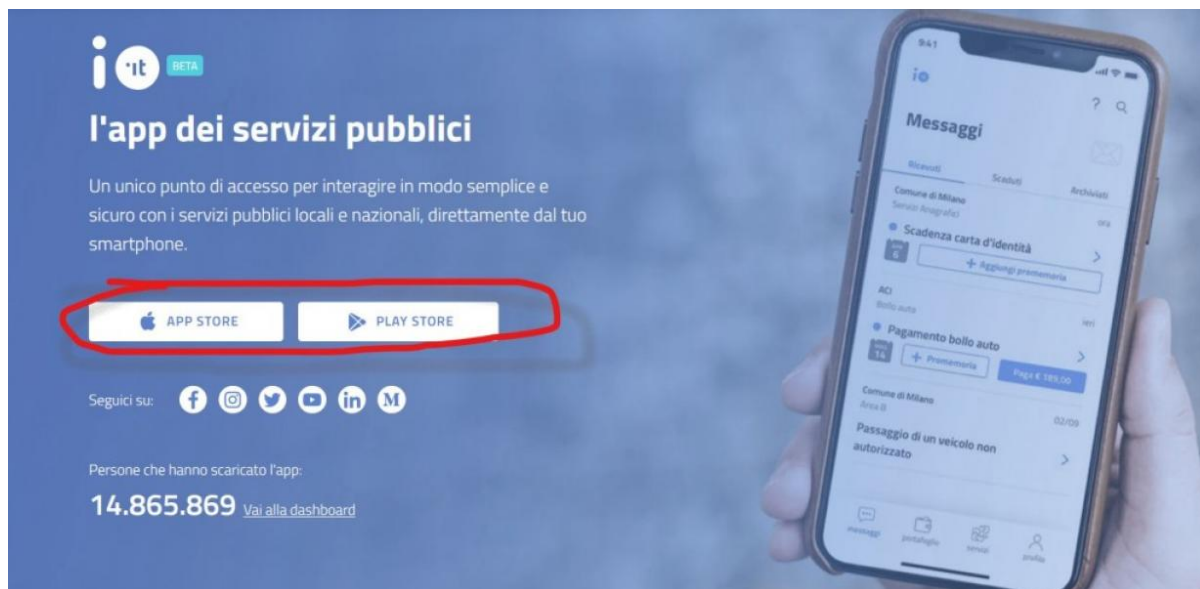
io ·it BETA

l'app dei servizi pubblici

Un unico punto di accesso per interagire in modo semplice e sicuro con i servizi pubblici locali e nazionali, direttamente dal tuo smartphone.

APP STORE
PLAY STORE

Seguici su:

Persone che hanno scaricato l'app:

14.865.869 Vai alla dashboard

9:41
io
? 
Messaggi
Ricevuti
Scaduti
Archiviati
Comune di Milano
Servizi Anagrafici
ora
Scadenza carta d'identità
+ Aggiungi promemoria
ACI
Bollo auto
ieri
Pagamento bollo auto
+ Promemoria
Paga € 189,00
Comune di Milano
Area B
02/09
Passaggio di un veicolo non autorizzato
messaggi
portafoglio
servizi
profilo